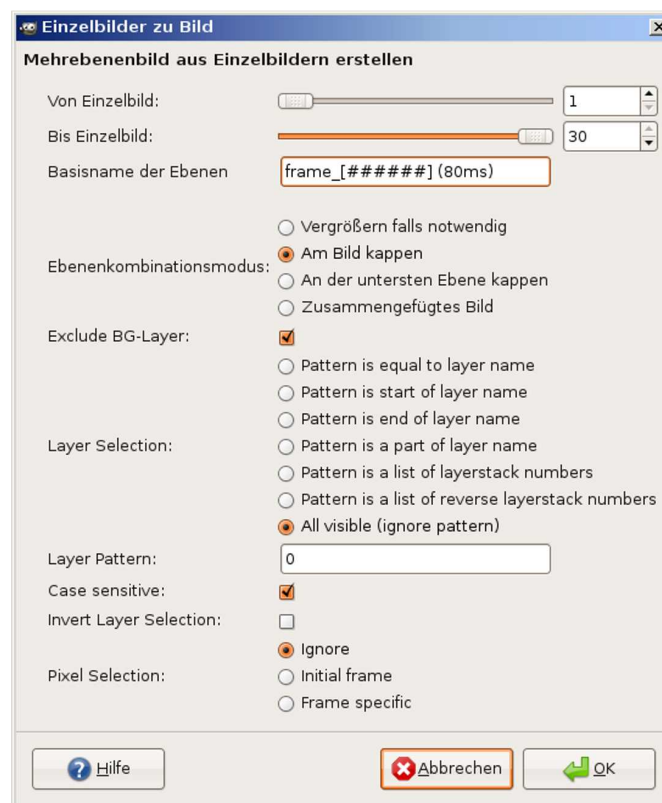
Einzelbilder zu Bild

Mehrebenenbild aus Einzelbildern erstellen

Von Einzelbild: 1

Bis Einzelbild: 30

Basisname der Ebenen frame_[######] (80ms)

Ebenenkombinationsmodus:
Vergrößern falls notwendig
Am Bild kappen
An der untersten Ebene kappen
Zusammengefügtes Bild

Exclude BG-Layer:

Layer Selection:
Pattern is equal to layer name
Pattern is start of layer name
Pattern is end of layer name
Pattern is a part of layer name
Pattern is a list of layerstack numbers
Pattern is a list of reverse layerstack numbers
All visible (ignore pattern)

Layer Pattern: 0

Case sensitive:

Invert Layer Selection:

Pixel Selection:
Ignore
Initial frame
Frame specific

Hilfe

Abbrechen

OK